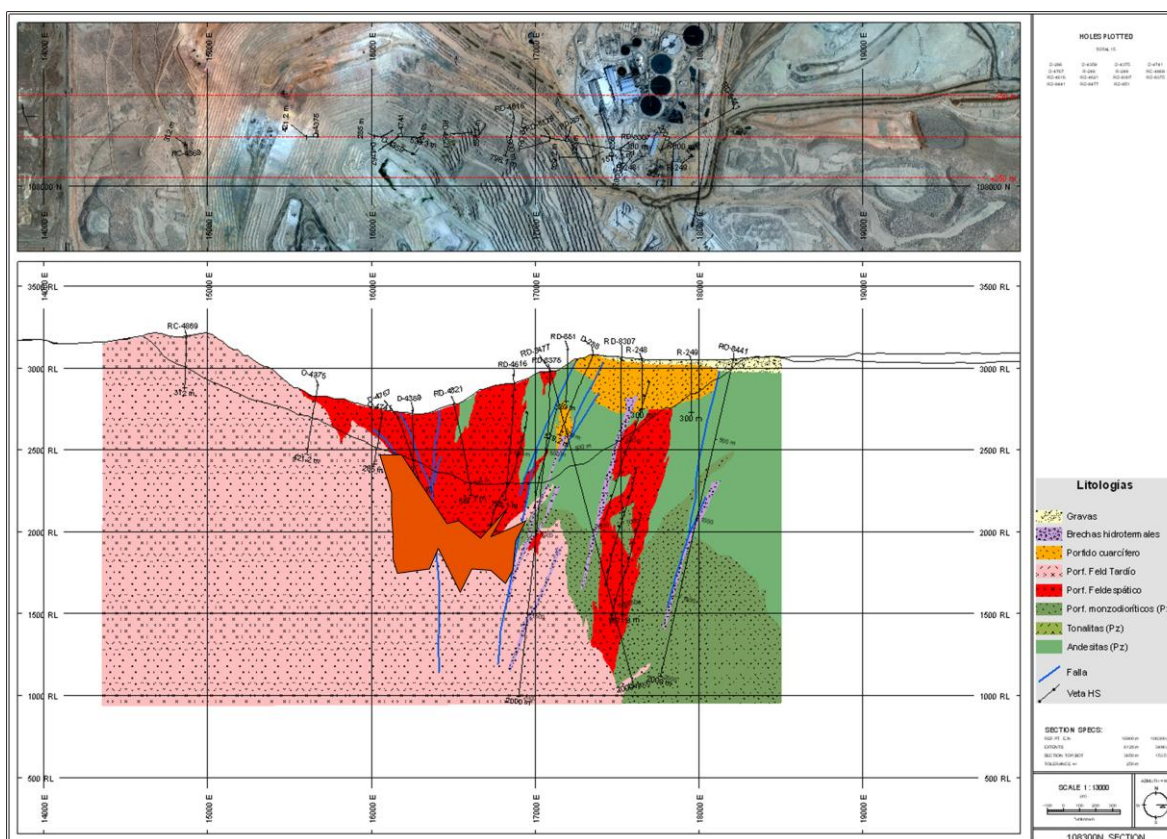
HOLES PLOTTED

14000 E
15000 E
16000 E
17000 E
18000 E
19000 E

108000 N
108000 N

3500 RL
3000 RL
2500 RL
2000 RL
1500 RL
1000 RL
500 RL

RC-4869
312 m
D-4375
431.2 m
D-4357
D-4369
RD-4621
RD-4616
RD-4477
RD-6376
RD-551
D-268
RD-8307
R-248
R-249
RD-6441
300 m
2000 m

Litologías
Gravas
Brechas hidrotermales
Porfido cuarcífero
Porf. Feld Tardío
Porf. Feldespático
Porf. monzodioríticos (P
Tonalitas (Pz)
Andesitas (Pz)
Falla
Veta HS

SECTION SPECS:

SCALE 1 : 13000

108300N SECTION